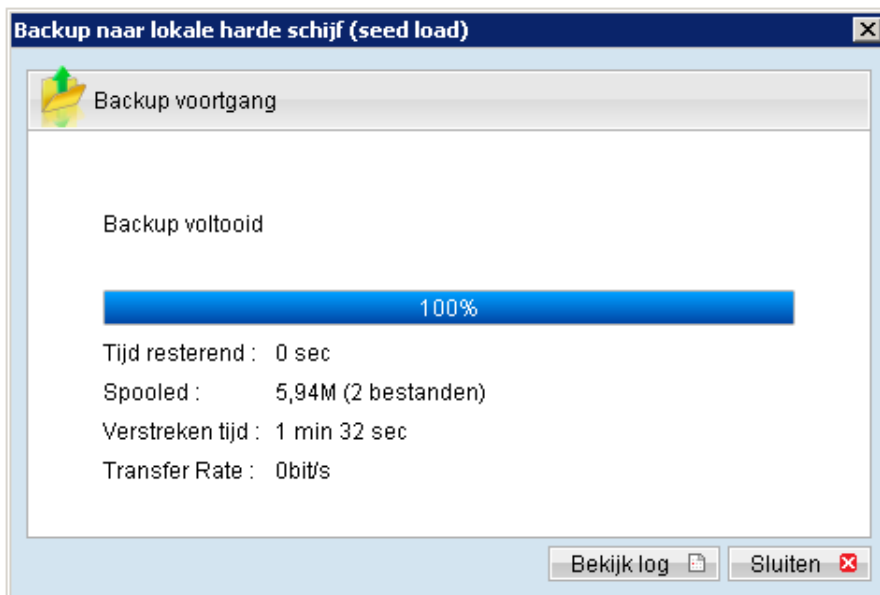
Backup naar lokale harde schijf (seed load)

Backup voortgang

Backup voltooid

100%

Tijd resterend : 0 sec

Spooled : 5,94M (2 bestanden)

Verstreken tijd : 1 min 32 sec

Transfer Rate : 0bit/s

Bekijk log

Sluiten